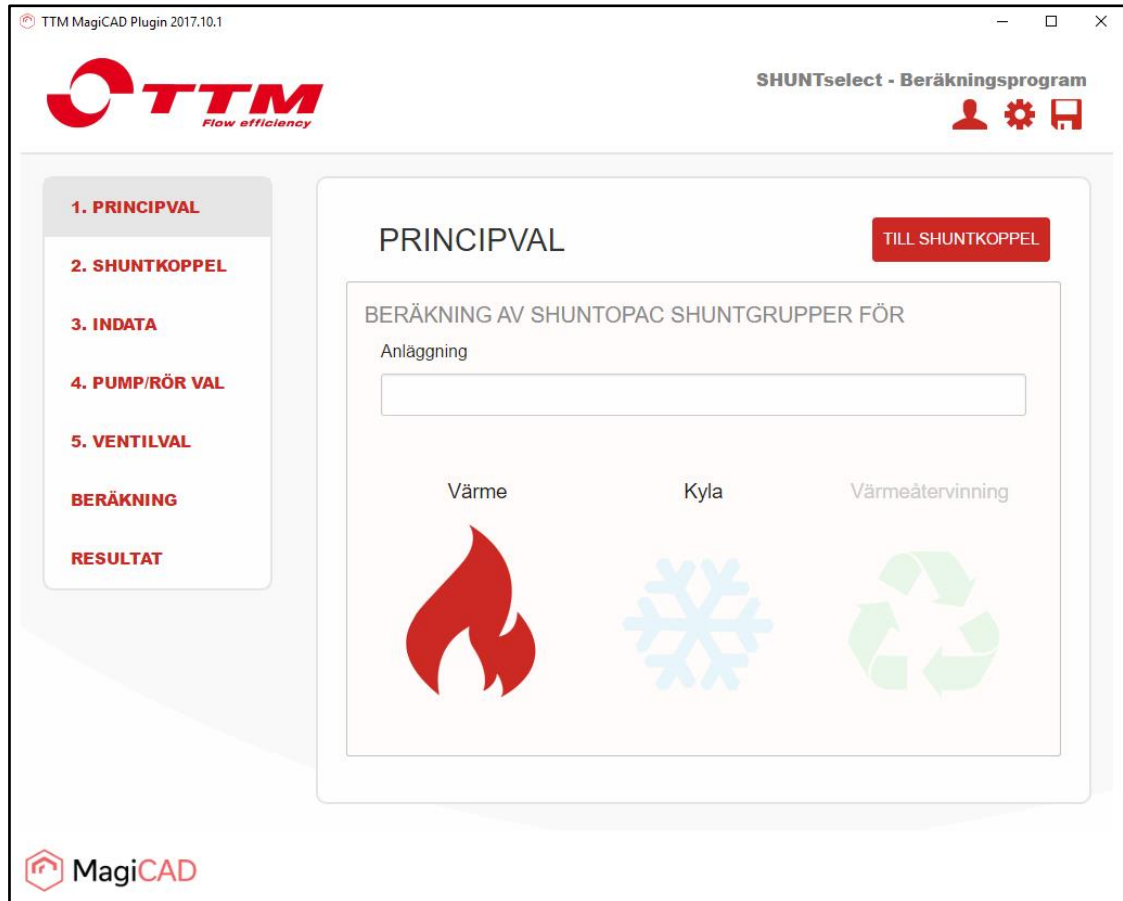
TTM MagiCAD Plugin 2017.10.1

TTM
Flow efficiency

SHUNTselect - Beräkningsprogram

1. PRINCIPVAL
2. SHUNTKOPPEL
3. INDATA
4. PUMP/RÖR VAL
5. VENTILVAL
BERÄKNING
RESULTAT

PRINCIPVAL

TILL SHUNTKOPPEL

BERÄKNING AV SHUNTOPAC SHUNTGRUPPER FÖR

Anläggning

Värme

Kyla

Värmeåtervinning

MagiCAD